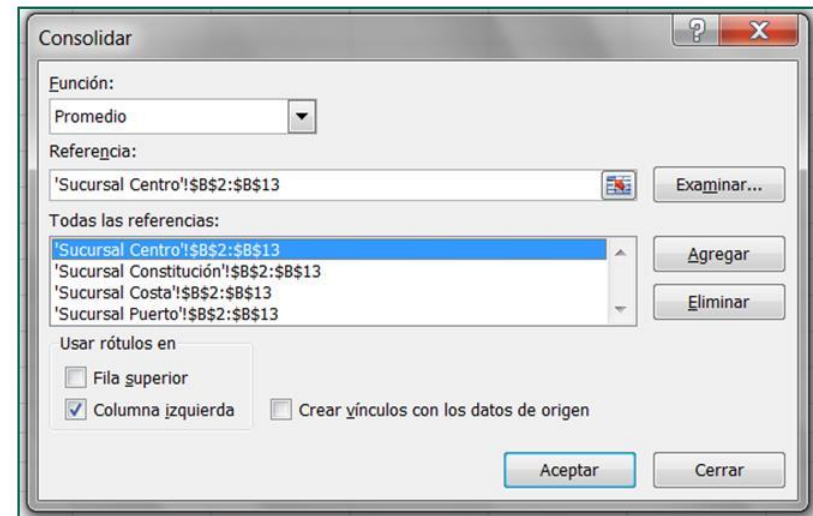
Consolidar

?

X

Función:

Promedio

Referencia:

'Sucursal Centro'!$B$2:$B$13

Examinar...

Todas las referencias:

'Sucursal Centro'!$B$2:$B$13
'Sucursal Constitución'!$B$2:$B$13
'Sucursal Costa'!$B$2:$B$13
'Sucursal Puerto'!$B$2:$B$13

Agregar

Eliminar

Usar rótulos en

Fila superior

Columna izquierda

Crear vínculos con los datos de origen

Aceptar

Cerrar